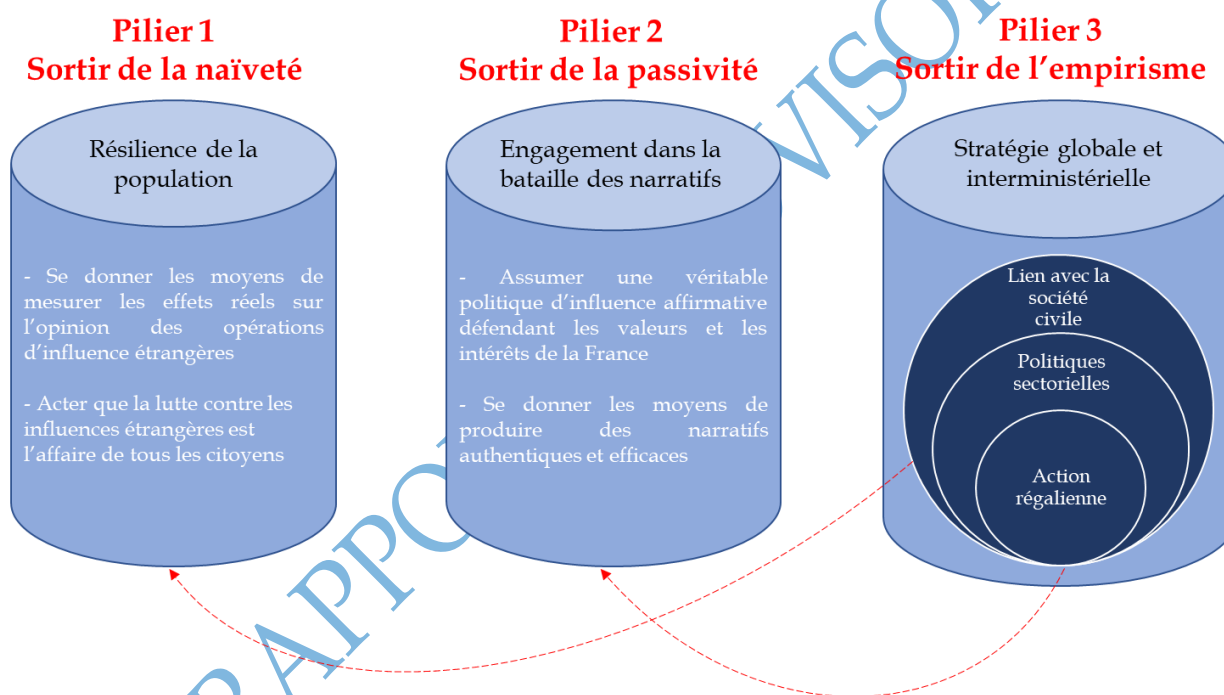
Pilier 1
Sortir de la naïveté

Résilience de la population

- Se donner les moyens de mesurer les effets réels sur l'opinion des opérations d'influence étrangères

- Acter que la lutte contre les influences étrangères est l'affaire de tous les citoyens

Pilier 2
Sortir de la passivité

Engagement dans la bataille des narratifs

- Assumer une véritable politique d'influence affirmative défendant les valeurs et les intérêts de la France

- Se donner les moyens de produire des narratifs authentiques et efficaces

Pilier 3
Sortir de l'empirisme

Stratégie globale et interministérielle

Lien avec la société civile

Politiques sectorielles

Action régalienne

RAPPORT PROVISOIRE